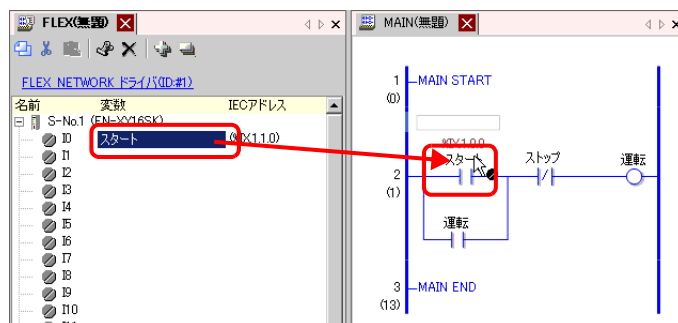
FLEX(無題)

FLEX NETWORK ドライバ(ID:#1)

| 名前 | 変数 | IECアドレス |
|---|---|---|
| S-No.1 (EN-XY16SK) | | |
| I0 | スタート | (%IX1.1.0) |
| I1 | | |
| I2 | | |
| I3 | | |
| I4 | | |
| I5 | | |
| I6 | | |
| I7 | | |
| I8 | | |
| I9 | | |
| I10 | | |

MAIN(無題)

1
(0)
MAIN START

%IX1.0.0
スタート
ストップ
運転
2
(1)
運転

3
(13)
MAIN END